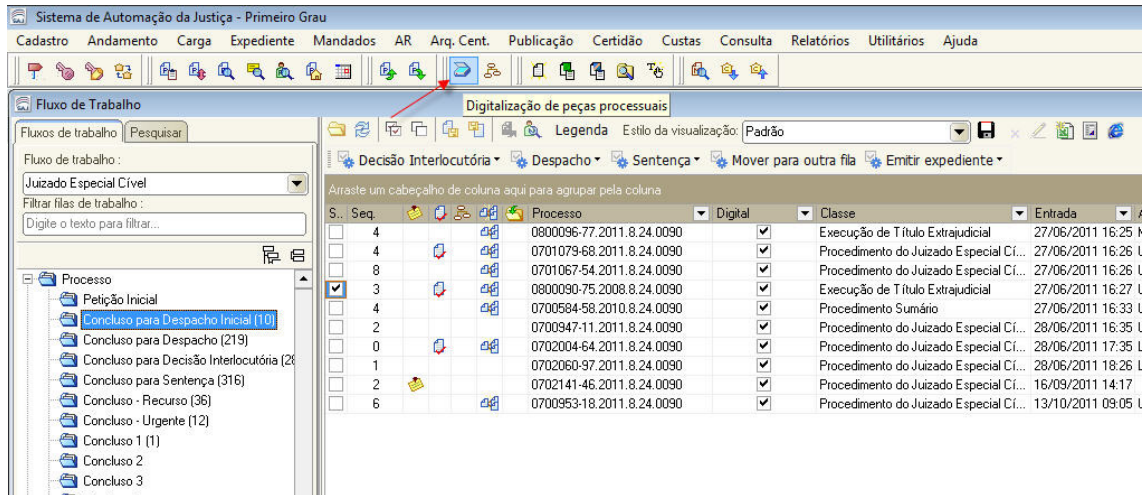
Sistema de Automação da Justiça - Primeiro Grau

Cadastro Andamento Carga Expediente Mandados AR Arq. Cent. Publicação Certidão Custas Consulta Relatórios Utilitários Ajuda

Fluxo de Trabalho

Digitalização de peças processuais

Fluxos de trabalho Pesquisar

Fluxo de trabalho :

Juizado Especial Cível

Filtrar filas de trabalho :

Digite o texto para filtrar...

Processo
Petição Inicial
Concluso para Despacho Inicial (10)
Concluso para Despacho (219)
Concluso para Decisão Interlocutória (2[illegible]
Concluso para Sentença (316)
Concluso - Recurso (36)
Concluso - Urgente (12)
Concluso 1 (1)
Concluso 2
Concluso 3

Legenda Estilo da visualização: Padrão

Decisão Interlocutória ▾ Despacho ▾ Sentença ▾ Mover para outra fila Emitir expediente ▾

Arraste um cabeçalho de coluna aqui para agrupar pela coluna

| S.. | Seq. | Processo | Digital | Classe | Entrada |
|---|---|---|---|---|---|
| | 4 | 0800096-77.2011.8.24.0090 | ✔ | Execução de Título Extrajudicial | 27/06/2011 16:25 |
| | 4 | 0701079-68.2011.8.24.0090 | ✔ | Procedimento do Juizado Especial Cí... | 27/06/2011 16:26 |
| | 8 | 0701067-54.2011.8.24.0090 | ✔ | Procedimento do Juizado Especial Cí... | 27/06/2011 16:26 |
| ✔ | 3 | 0800090-75.2008.8.24.0090 | ✔ | Execução de Título Extrajudicial | 27/06/2011 16:27 |
| | 4 | 0700584-58.2010.8.24.0090 | ✔ | Procedimento Sumário | 27/06/2011 16:33 |
| | 2 | 0700947-11.2011.8.24.0090 | ✔ | Procedimento do Juizado Especial Cí... | 28/06/2011 16:35 |
| | 0 | 0702004-64.2011.8.24.0090 | ✔ | Procedimento do Juizado Especial Cí... | 28/06/2011 17:35 |
| | 1 | 0702060-97.2011.8.24.0090 | ✔ | Procedimento do Juizado Especial Cí... | 28/06/2011 18:26 |
| | 2 | 0702141-46.2011.8.24.0090 | ✔ | Procedimento do Juizado Especial Cí... | 16/09/2011 14:17 |
| | 6 | 0700953-18.2011.8.24.0090 | ✔ | Procedimento do Juizado Especial Cí... | 13/10/2011 09:05 |